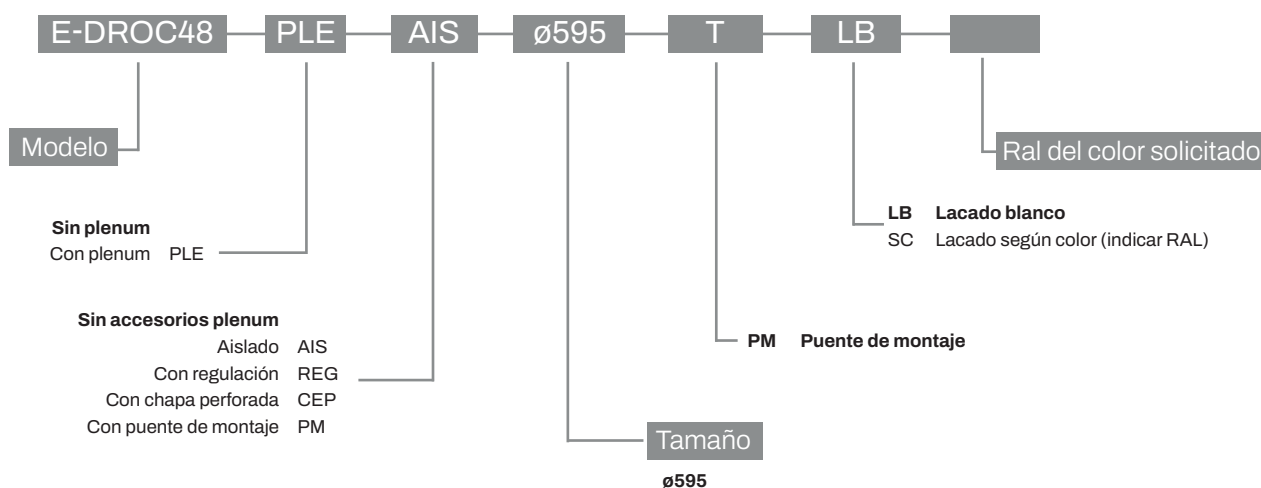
E-DROC48 PLE AIS ø595 T LB

Modelo

Ral del color solicitado

LB Lacado blanco
SC Lacado según color (indicar RAL)

Sin plenum
Con plenum PLE

Sin accesorios plenum
Aislado AIS
Con regulación REG
Con chapa perforada CEP
Con puente de montaje PM

PM Puente de montaje

Tamaño

ø595